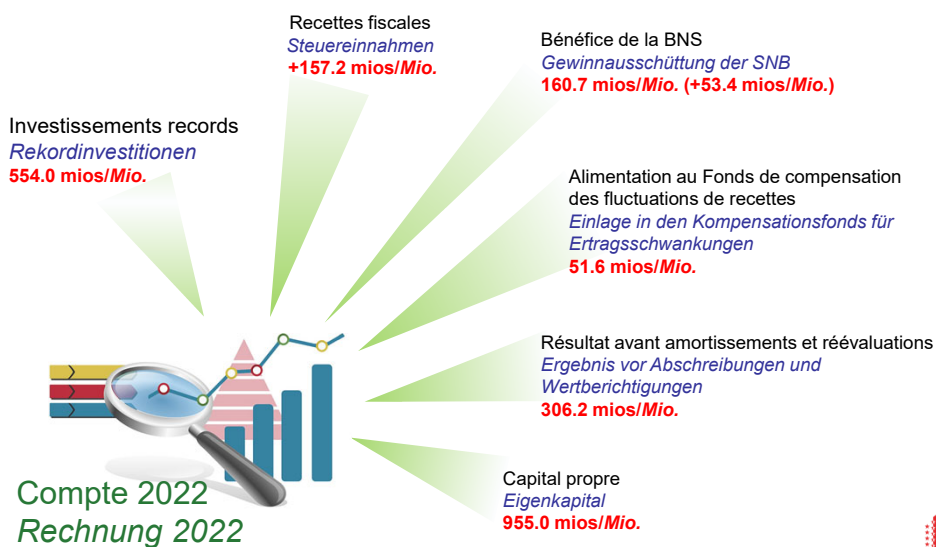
Recettes fiscales
*Steuereinnahmen*
+157.2 mios/*Mio.*

Bénéfice de la BNS
*Gewinnausschüttung der SNB*
160.7 mios/*Mio.* (+53.4 mios/*Mio.*)

Investissements records
*Rekordinvestitionen*
554.0 mios/*Mio.*

Alimentation au Fonds de compensation des fluctuations de recettes
*Einlage in den Kompensationsfonds für Ertragsschwankungen*
51.6 mios/*Mio.*

Résultat avant amortissements et réévaluations
*Ergebnis vor Abschreibungen und Wertberichtigungen*
306.2 mios/*Mio.*

Capital propre
*Eigenkapital*
955.0 mios/*Mio.*

Compte 2022
*Rechnung 2022*